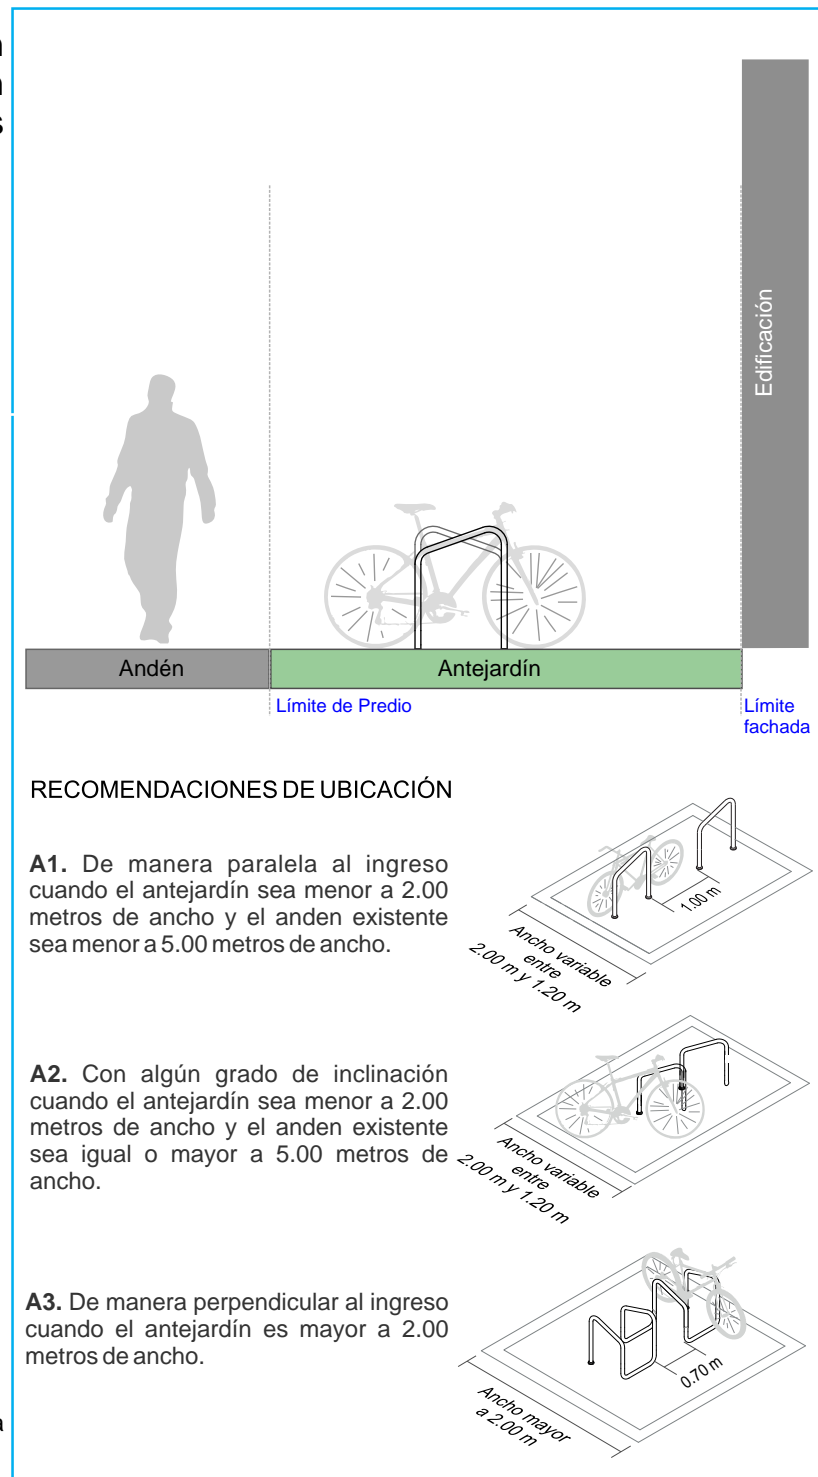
Edificación

Andén

Antejardín

Límite de Predio

Límite fachada

RECOMENDACIONES DE UBICACIÓN

A1. De manera paralela al ingreso cuando el antejardín sea menor a 2.00 metros de ancho y el anden existente sea menor a 5.00 metros de ancho.

1.00 m

Ancho variable entre 2.00 m y 1.20 m

A2. Con algún grado de inclinación cuando el antejardín sea menor a 2.00 metros de ancho y el anden existente sea igual o mayor a 5.00 metros de ancho.

Ancho variable entre 2.00 m y 1.20 m

A3. De manera perpendicular al ingreso cuando el antejardín es mayor a 2.00 metros de ancho.

0.70 m

Ancho mayor a 2.00 m